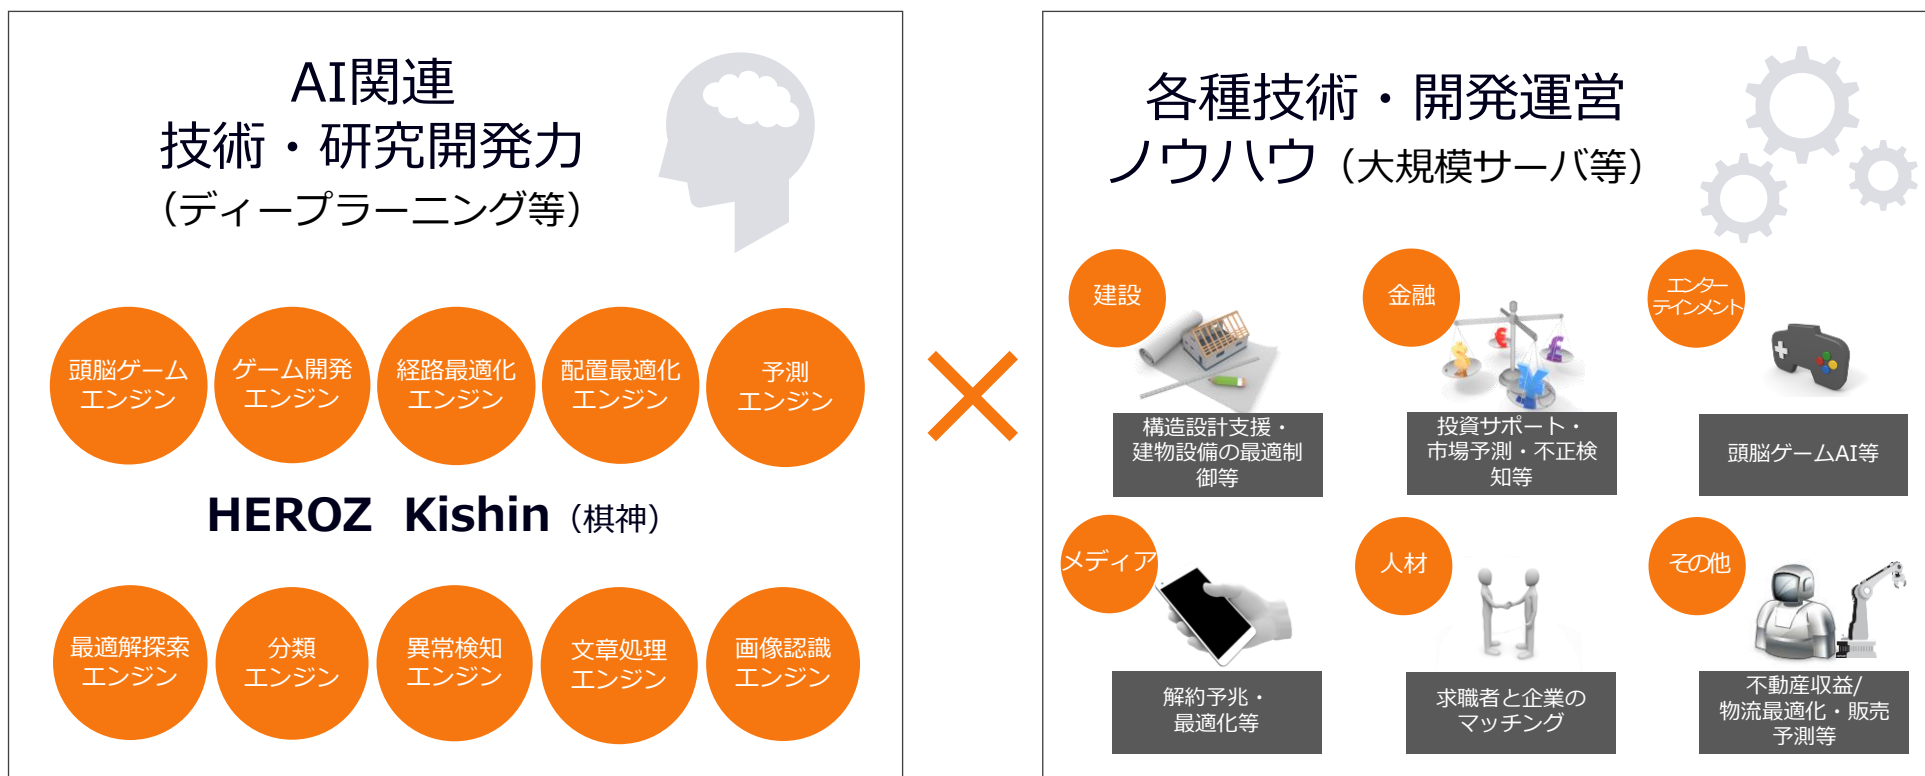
AI関連
技術・研究開発力
（ディープラーニング等）

頭脳ゲーム エンジン

ゲーム開発 エンジン

経路最適化 エンジン

配置最適化 エンジン

予測 エンジン

HEROZ Kishin（棋神）

最適解探索 エンジン

分類 エンジン

異常検知 エンジン

文章処理 エンジン

画像認識 エンジン

×

各種技術・開発運営
ノウハウ（大規模サーバ等）

建設

構造設計支援・建物設備の最適制御等

金融

投資サポート・市場予測・不正検知等

エンターテインメント

頭脳ゲームAI等

メディア

解約予兆・最適化等

人材

求職者と企業のマッチング

その他

不動産収益/物流最適化・販売予測等